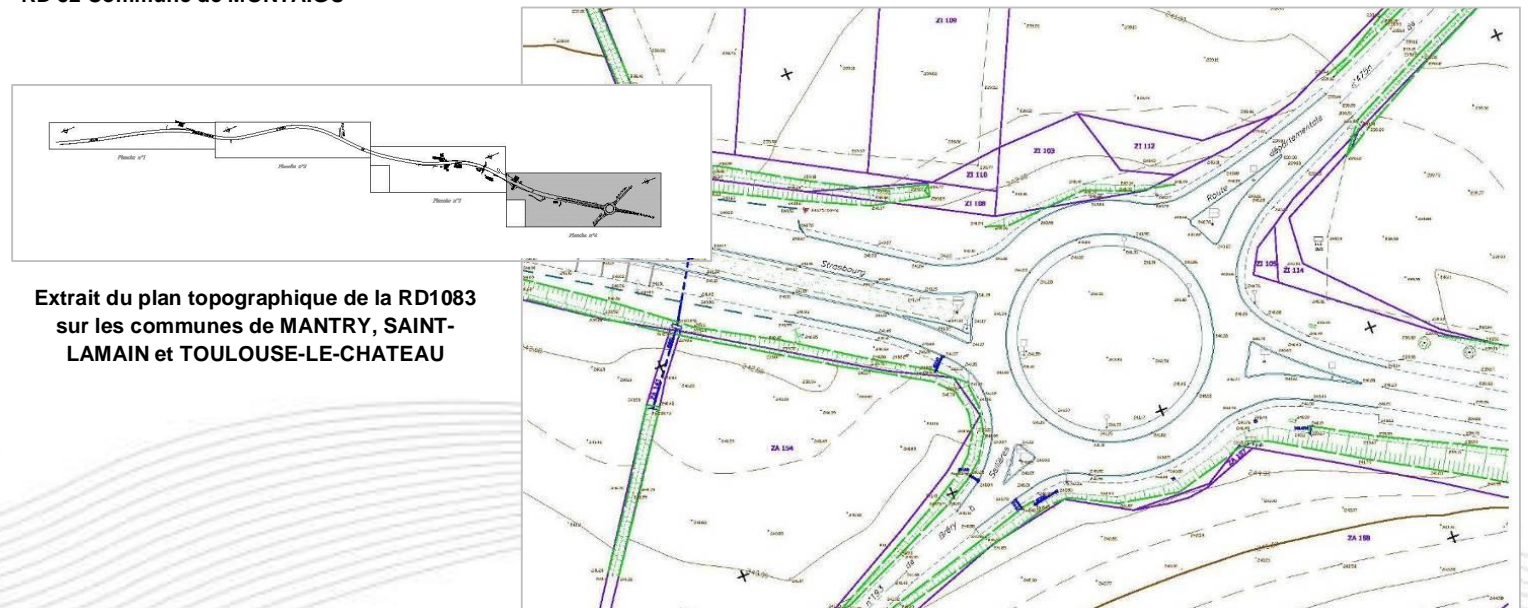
RD 52 Commune de MONTAIGU

Planche n°1
Planche n°2
Planche n°3
Planche n°4

Extrait du plan topographique de la RD1083 sur les communes de MANTRY, SAINT-LAMAIN et TOULOUSE-LE-CHATEAU

ZI 109
ZI 103
ZI 112
ZI 110
ZI 108
Route départementale
Strasbourg
ZI 105
ZI 114
ZA 154
Salières
ZA 169